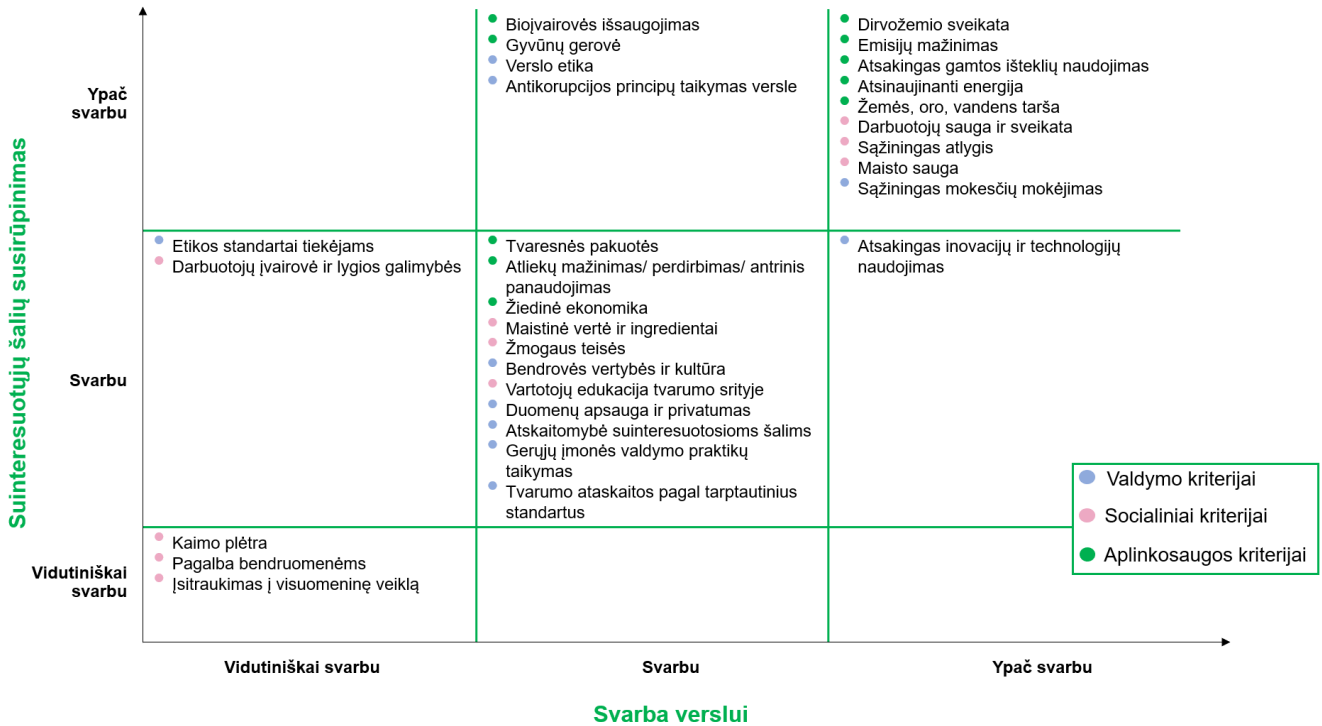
Suinteresuotųjų šalių susirūpinimas

Ypač svarbu

Biojvairovės išsaugojimas
Gyvūnų gerovė
Verslo etika
Antikorupcijos principų taikymas versle

Dirvožemio sveikata
Emisijų mažinimas
Atsakingas gamtos išteklių naudojimas
Atsinaujinanti energija
Žemės, oro, vandens tarša
Darbuotojų sauga ir sveikata
Sąžiningas atlygis
Maisto sauga
Sąžiningas mokesčių mokėjimas

Svarbu

Etikos standartai tiekėjams
Darbuotojų įvairovė ir lygios galimybės

Tvaresnės pakuotės
Atliekų mažinimas/ perdirbimas/ antrinis panaudojimas
Žiedinė ekonomika
Maistinė vertė ir ingredientai
Žmogaus teisės
Bendrovės vertybės ir kultūra
Vartotojų edukacija tvarumo srityje
Duomenų apsauga ir privatumas
Atskaitomybė suinteresuotosioms šalims
Gerųjų įmonės valdymo praktikų taikymas
Tvarumo ataskaitos pagal tarptautinius standartus

Atsakingas inovacijų ir technologijų naudojimas

Vidutiniškai svarbu

Kaimo plėtra
Pagalba bendruomenėms
Įsitraukimas į visuomeninę veiklą

Valdymo kriterijai
Socialiniai kriterijai
Aplinkosaugos kriterijai

Vidutiniškai svarbu
Svarbu
Ypač svarbu

Svarba verslui